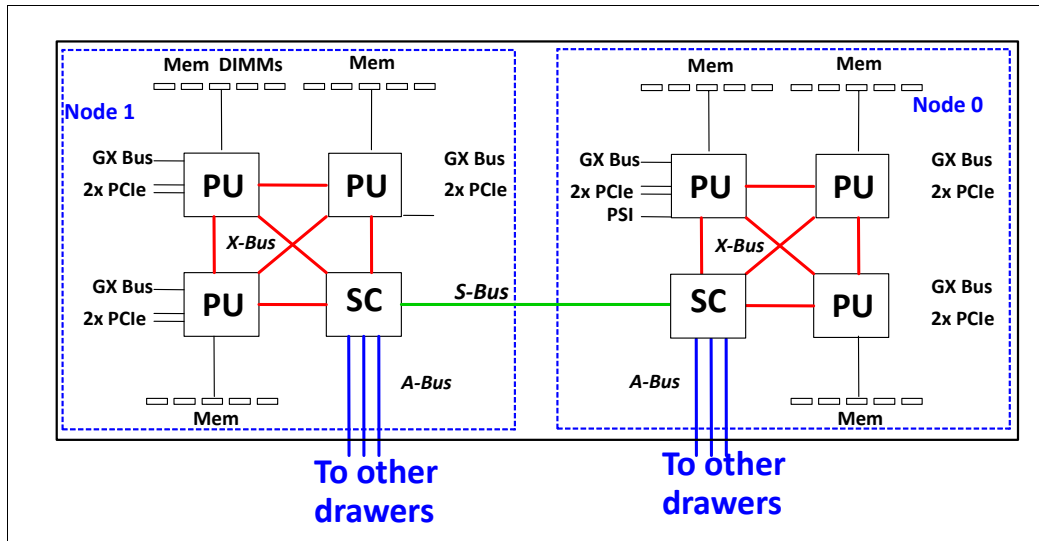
Mem DIMMs
Mem
Node 1
GX Bus
2x PCIe
PU
PU
GX Bus
2x PCIe
X-Bus
GX Bus
2x PCIe
PU
SC
S-Bus
A-Bus
Mem
To other drawers

Mem
Mem
Node 0
GX Bus
2x PCIe
PSI
PU
PU
GX Bus
2x PCIe
X-Bus
SC
PU
GX Bus
2x PCIe
A-Bus
Mem
To other drawers